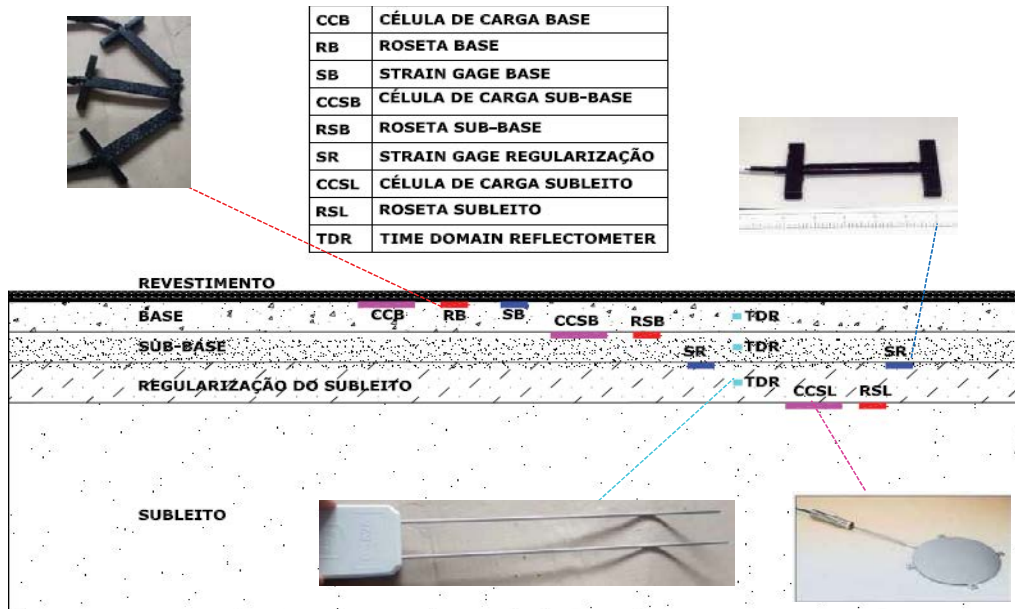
| CCB | CÉLULA DE CARGA BASE |
|---|---|
| RB | ROSETA BASE |
| SB | STRAIN GAGE BASE |
| CCSB | CÉLULA DE CARGA SUB-BASE |
| RSB | ROSETA SUB-BASE |
| SR | STRAIN GAGE REGULARIZAÇÃO |
| CCSL | CÉLULA DE CARGA SUBLEITO |
| RSL | ROSETA SUBLEITO |
| TDR | TIME DOMAIN REFLECTOMETER |

REVESTIMENTO

BASE CCB RB SB CCSB RSB TDR

SUB-BASE SR TDR SR

REGULARIZAÇÃO DO SUBLEITO TDR CCSL RSL

SUBLEITO